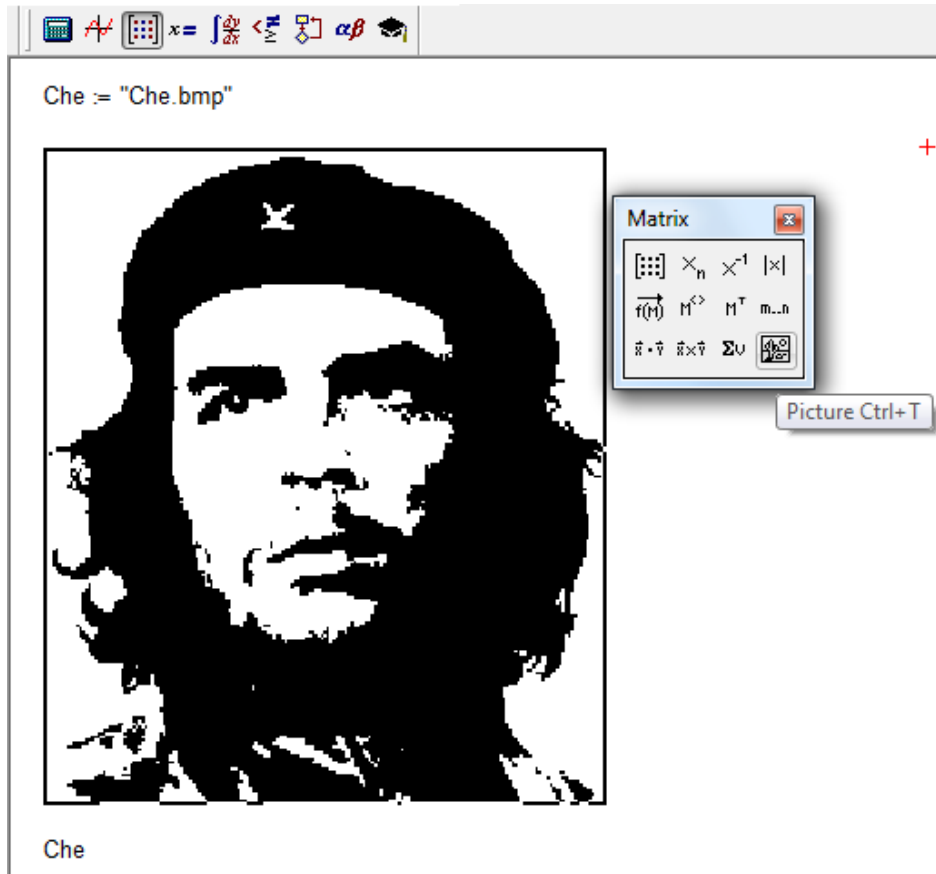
$x=$ $\alpha\beta$

Che := "Che.bmp"

Matrix

$X_n$ $X^{-1}$ $|X|$

$\overrightarrow{f(M)}$ $M^{\langle\rangle}$ $M^T$ m..n

$\vec{x}\cdot\vec{y}$ $\vec{x}\times\vec{y}$ $\Sigma v$

Picture Ctrl+T

Che